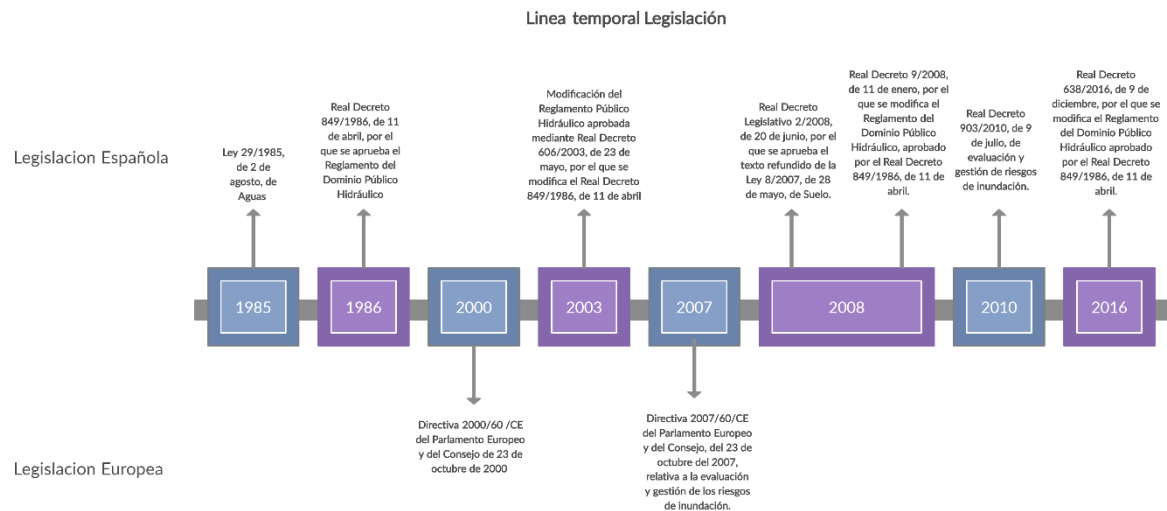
Linea temporal Legislación

Legislacion Española

Ley 29/1985, de 2 de agosto, de Aguas

Real Decreto 849/1986, de 11 de abril, por el que se aprueba el Reglamento del Dominio Público Hidráulico

Modificación del Reglamento Público Hidráulico aprobada mediante Real Decreto 606/2003, de 23 de mayo, por el que se modifica el Real Decreto 849/1986, de 11 de abril

Real Decreto Legislativo 2/2008, de 20 de junio, por el que se aprueba el texto refundido de la Ley 8/2007, de 28 de mayo, de Suelo.

Real Decreto 9/2008, de 11 de enero, por el que se modifica el Reglamento del Dominio Público Hidráulico, aprobado por el Real Decreto 849/1986, de 11 de abril.

Real Decreto 903/2010, de 9 de julio, de evaluación y gestión de riesgos de inundación.

Real Decreto 638/2016, de 9 de diciembre, por el que se modifica el Reglamento del Dominio Público Hidráulico aprobado por el Real Decreto 849/1986, de 11 de abril.

1985

1986

2000

2003

2007

2008

2010

2016

Directiva 2000/60 /CE del Parlamento Europeo y del Consejo de 23 de octubre de 2000

Directiva 2007/60/CE del Parlamento Europeo y del Consejo, del 23 de octubre del 2007, relativa a la evaluación y gestión de los riesgos de inundación.

Legislacion Europea